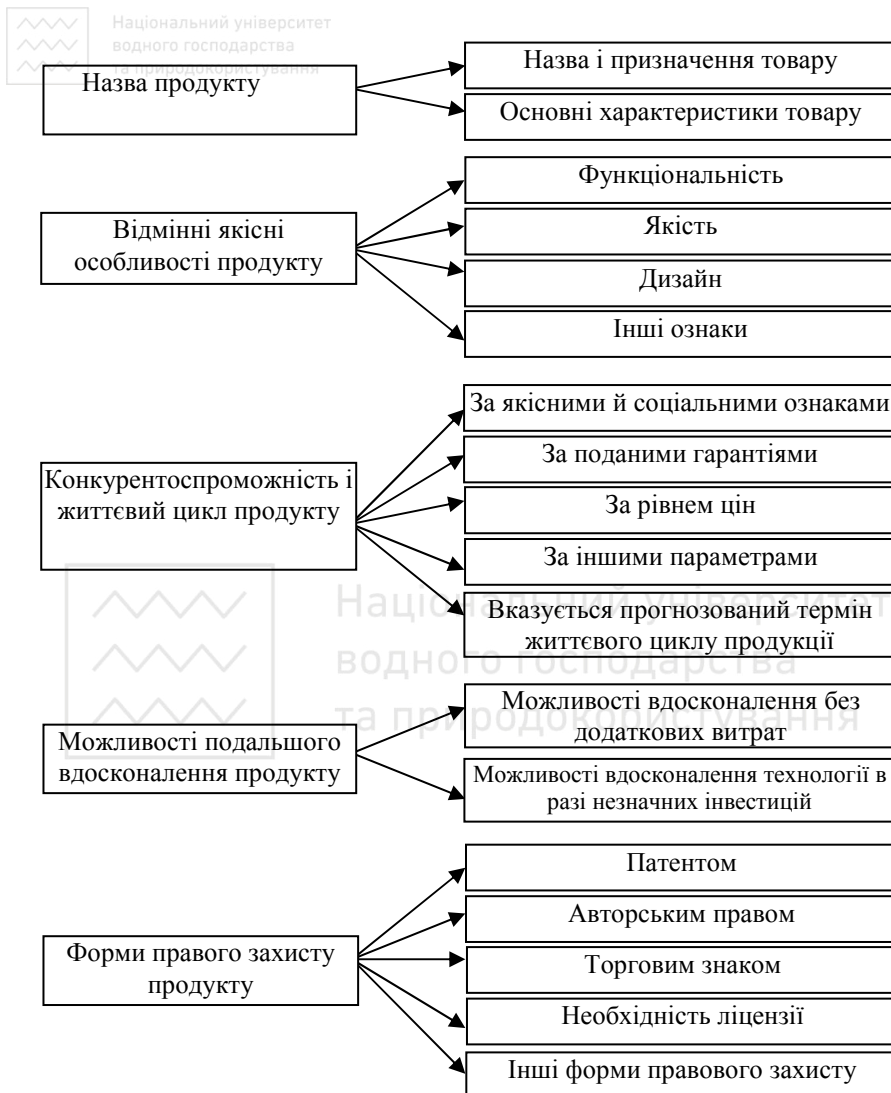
Національний університет водного господарства та природокористування

Назва продукту

Назва і призначення товару

Основні характеристики товару

Відмінні якісні особливості продукту

Функціональність

Якість

Дизайн

Інші ознаки

Конкурентоспроможність і життєвий цикл продукту

За якісними й соціальними ознаками

За поданими гарантіями

За рівнем цін

За іншими параметрами

Вказується прогнозований термін життєвого циклу продукції

Національний університет водного господарства та природокористування

Можливості подальшого вдосконалення продукту

Можливості вдосконалення без додаткових витрат

Можливості вдосконалення технології в разі незначних інвестицій

Форми правового захисту продукту

Патентом

Авторським правом

Торговим знаком

Необхідність ліцензії

Інші форми правового захисту